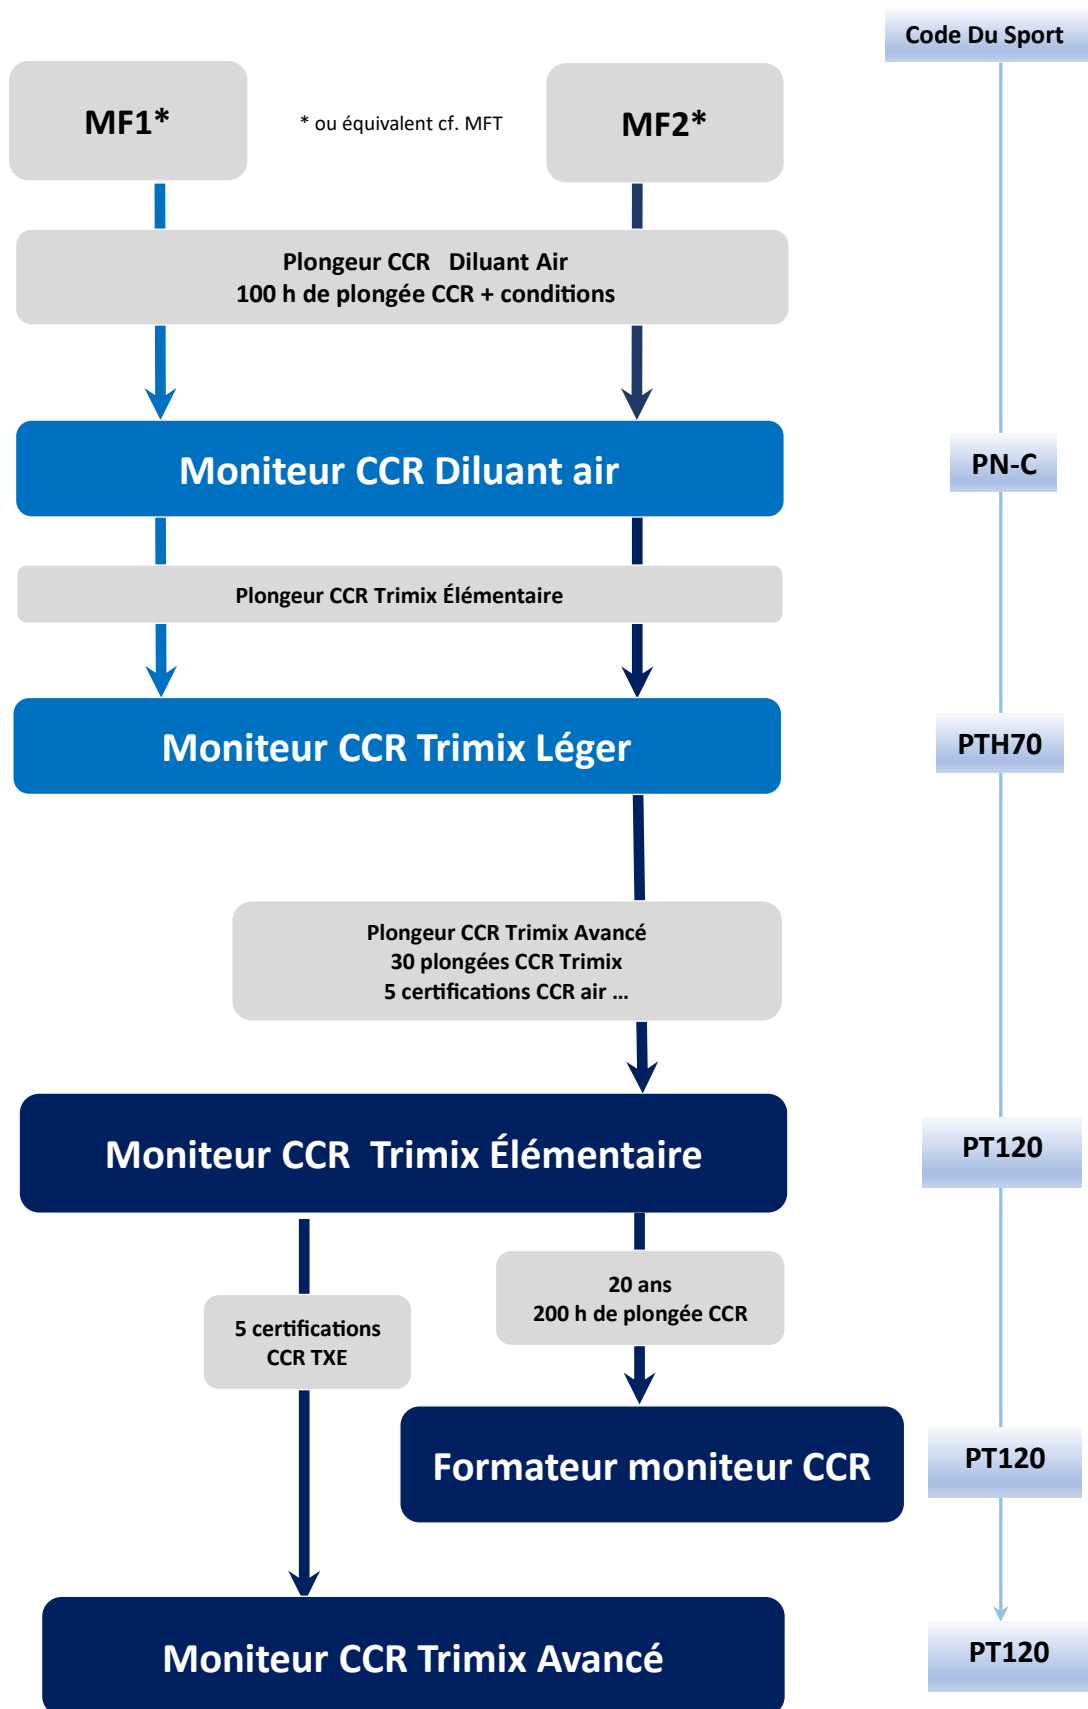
Code Du Sport

MF1*

* ou équivalent cf. MFT

MF2*

Plongeur CCR Diluant Air
100 h de plongée CCR + conditions

Moniteur CCR Diluant air

PN-C

Plongeur CCR Trimix Élémentaire

Moniteur CCR Trimix Léger

PTH70

Plongeur CCR Trimix Avancé
30 plongées CCR Trimix
5 certifications CCR air ...

Moniteur CCR Trimix Élémentaire

PT120

5 certifications
CCR TXE

20 ans
200 h de plongée CCR

Formateur moniteur CCR

PT120

Moniteur CCR Trimix Avancé

PT120